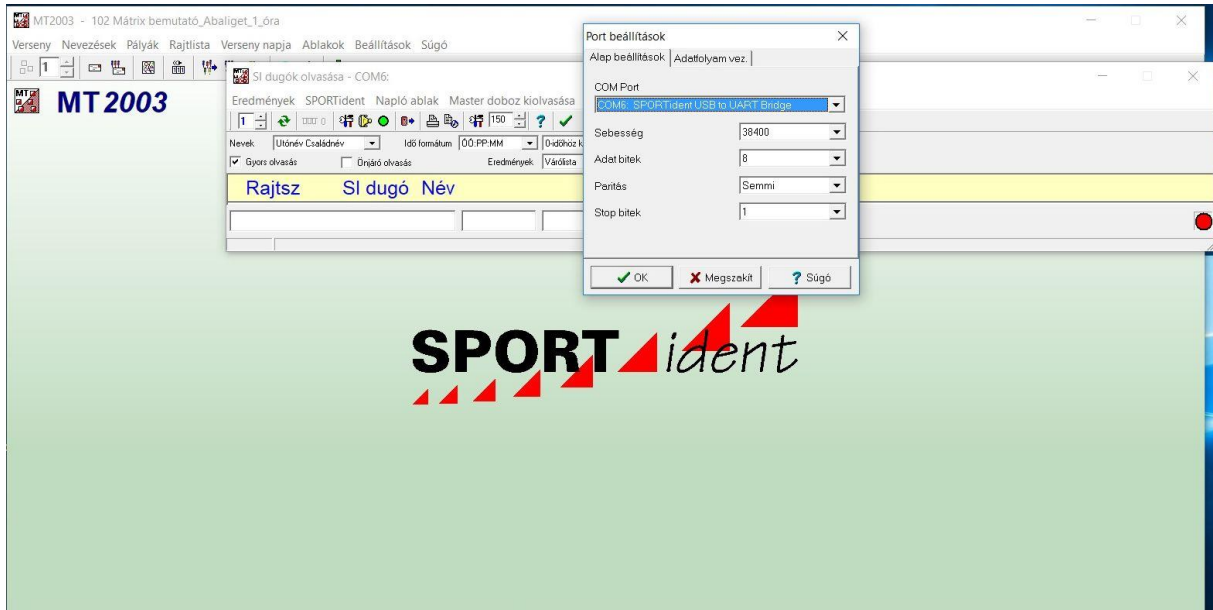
MT2003 - 102 Mátrix bemutató_Abaliget_1_óra

Verseny Nevezések Pályák Rajtlista Verseny napja Ablakok Beállítások Súgó

1

MT2003

SI dugók olvasása - COM6:

Eredmények SPORTident Napló ablak Master doboz kiolvasása

1 150

Nevek Utónév Családnév Idő formátum ÓÓ:PP:MM 0-időhöz k

Gyors olvasás Önjáró olvasás Eredmények Várólista

Rajtsz SI dugó Név

Port beállítások

Alap beállítások Adatfolyam vez.

COM Port

COM6: SPORTident USB to UART Bridge

Sebesség 38400

Adat bitek 8

Paritás Semmi

Stop bitek 1

OK Megszakít Súgó

SPORT ident